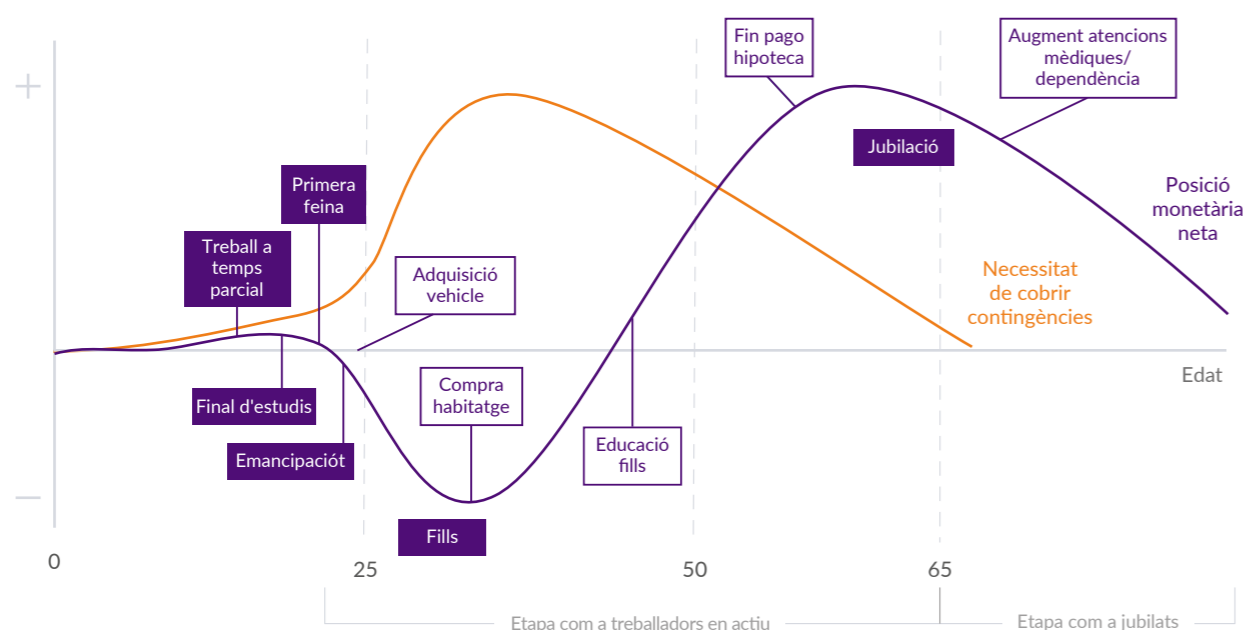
+

−

Fin pago hipoteca

Augment atencions mèdiques/ dependència

Jubilació

Posició monetària neta

Primera feina

Treball a temps parcial

Adquisició vehicle

Necessitat de cobrir contingències

Edat

Final d'estudis

Compra habitatge

Educació fills

Emancipaciót

Fills

0

25

50

65

Etapa com a treballadors en actiu

Etapa com a jubilats